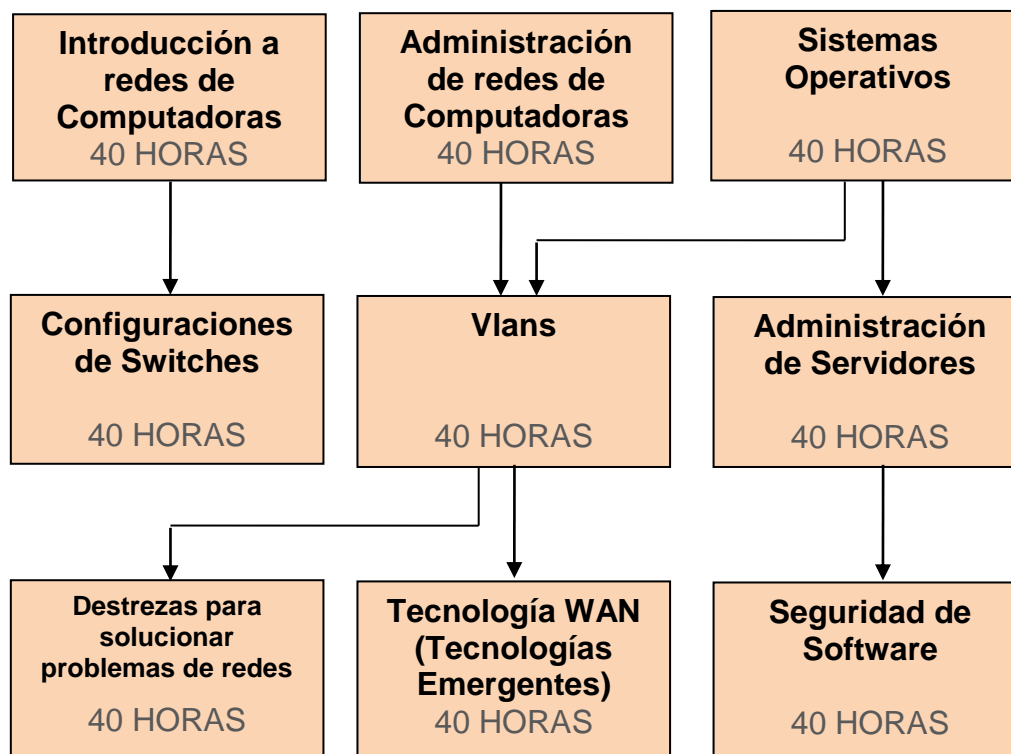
Introducción a redes de Computadoras
40 HORAS

Administración de redes de Computadoras
40 HORAS

Sistemas Operativos
40 HORAS

Configuraciones de Switches
40 HORAS

Vlans
40 HORAS

Administración de Servidores
40 HORAS

Destrezas para solucionar problemas de redes
40 HORAS

Tecnología WAN (Tecnologías Emergentes)
40 HORAS

Seguridad de Software
40 HORAS